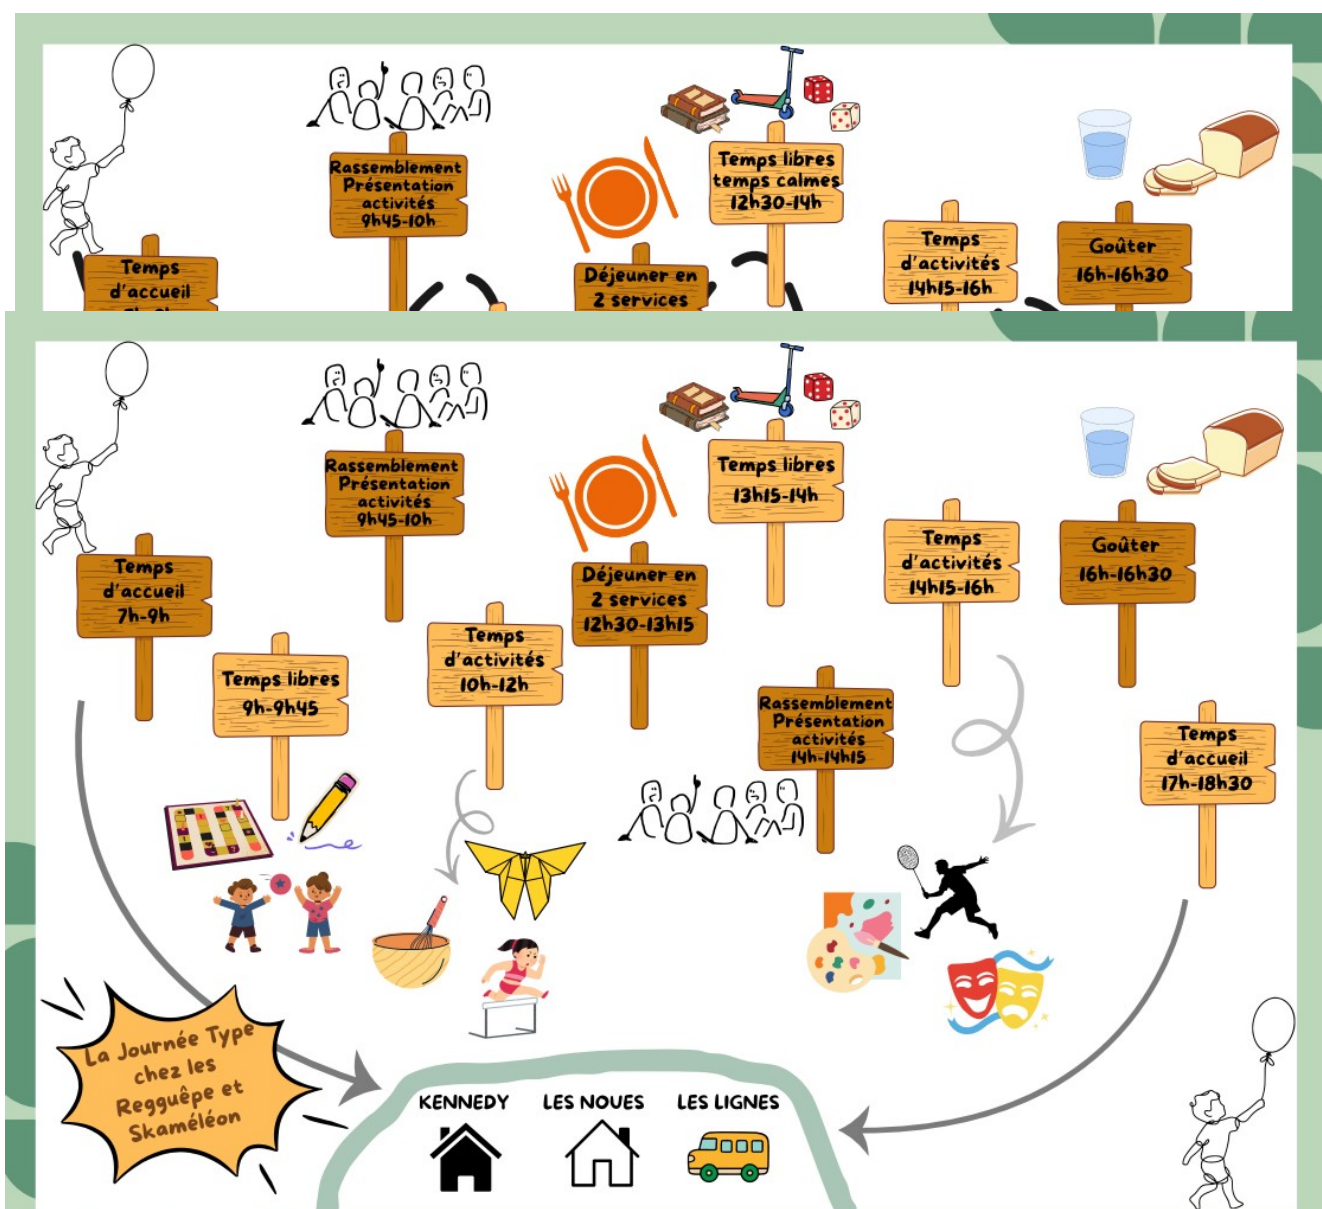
Temps d'accueil
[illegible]

Rassemblement Présentation activités 9h45-10h

Déjeuner en 2 services

Temps libres temps calmes 12h30-14h

Temps d'activités 14h15-16h

Goûter 16h-16h30

Temps d'accueil 7h-9h

Rassemblement Présentation activités 9h45-10h

Temps libres 9h-9h45

Temps d'activités 10h-12h

Déjeuner en 2 services 12h30-13h15

Temps libres 13h15-14h

Rassemblement Présentation activités 14h-14h15

Temps d'activités 14h15-16h

Goûter 16h-16h30

Temps d'accueil 17h-18h30

La Journée Type chez les Regguêpe et Skaméléon

KENNEDY
LES NOUES
LES LIGNES